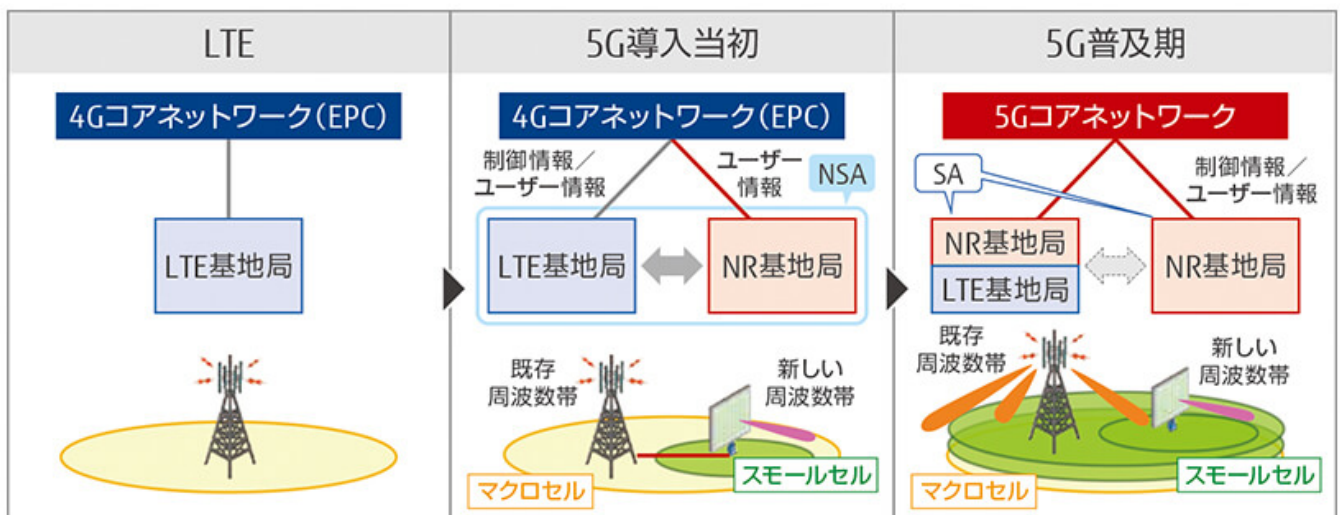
LTE

4Gコアネットワーク(EPC)

LTE基地局

5G導入当初

4Gコアネットワーク(EPC)

制御情報／ユーザー情報

ユーザー情報

NSA

LTE基地局

NR基地局

既存周波数帯

新しい周波数帯

マクロセル

スモールセル

5G普及期

5Gコアネットワーク

SA

制御情報／ユーザー情報

NR基地局

LTE基地局

NR基地局

既存周波数帯

新しい周波数帯

マクロセル

スモールセル